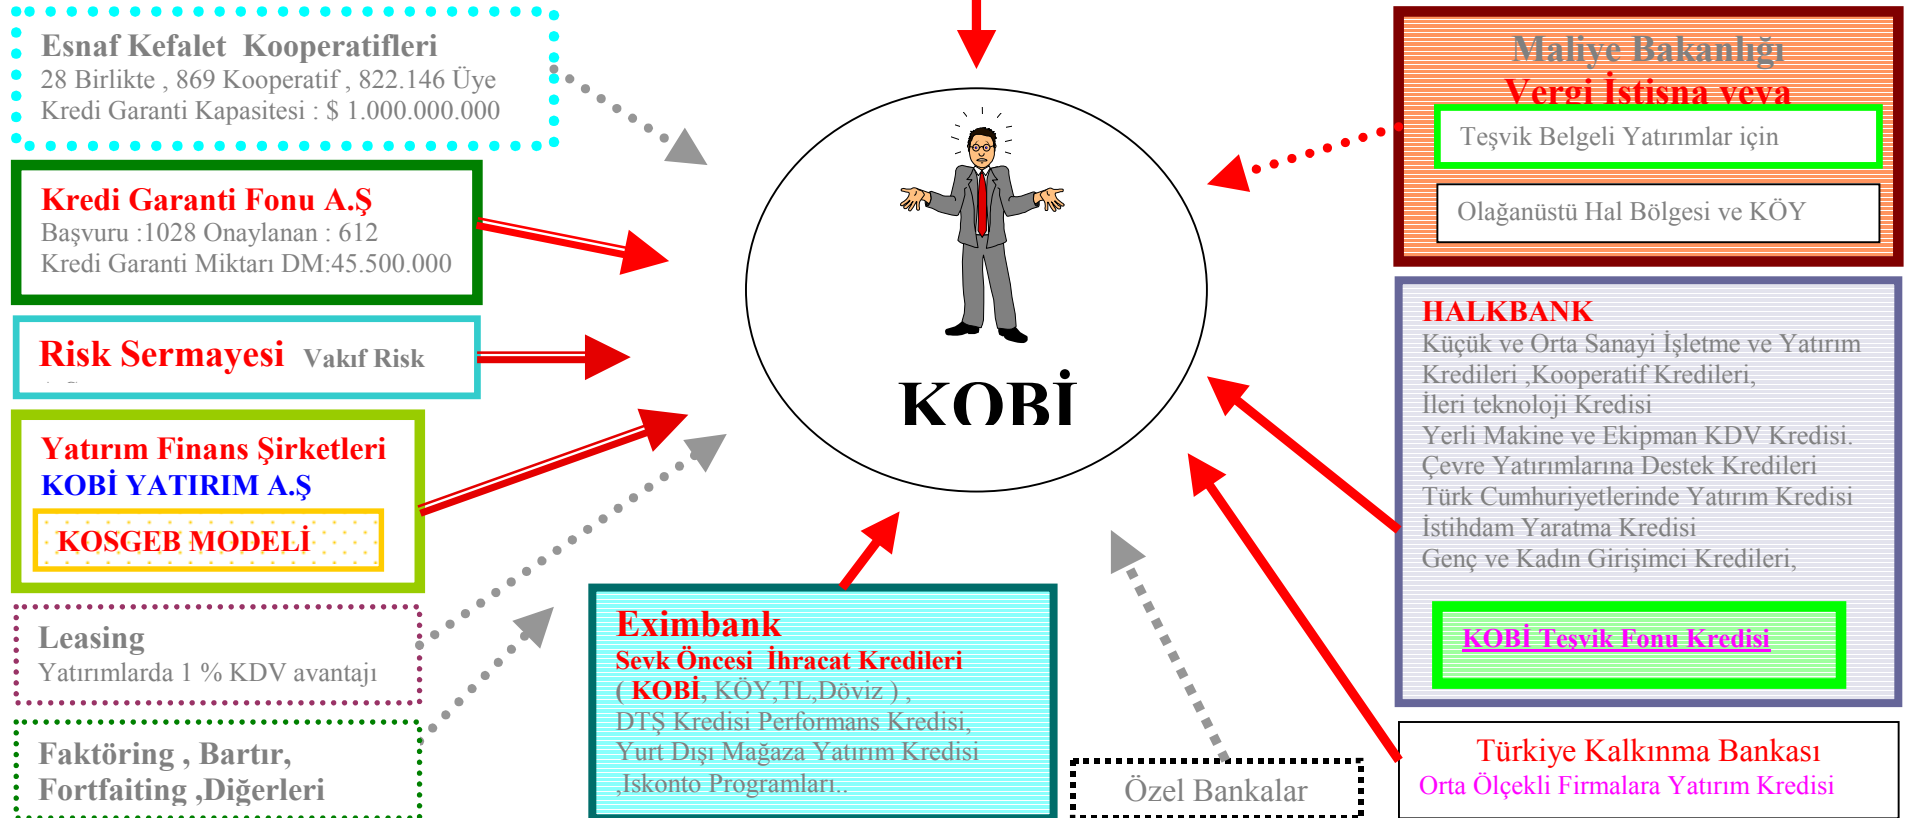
Esnaf Kefalet Kooperatifleri
28 Birlikte , 869 Kooperatif , 822.146 Üye
Kredi Garanti Kapasitesi : $ 1.000.000.000

Kredi Garanti Fonu A.Ş
Başvuru :1028 Onaylanan : 612
Kredi Garanti Miktarı DM:45.500.000

Risk Sermayesi Vakıf Risk

Yatırım Finans Şirketleri
KOBİ YATIRIM A.Ş
KOSGEB MODELİ

Leasing
Yatırımlarda 1 % KDV avantajı

Faktöring , Bartır,
Fortfaiting ,Diğerleri

KOBİ

Maliye Bakanlığı
Vergi İstisna veya
Teşvik Belgeli Yatırımlar için
Olağanüstü Hal Bölgesi ve KÖY

HALKBANK
Küçük ve Orta Sanayi İşletme ve Yatırım Kredileri ,Kooperatif Kredileri,
İleri teknoloji Kredisi
Yerli Makine ve Ekipman KDV Kredisi.
Çevre Yatırımlarına Destek Kredileri
Türk Cumhuriyetlerinde Yatırım Kredisi
İstihdam Yaratma Kredisi
Genç ve Kadın Girişimci Kredileri,
KOBİ Teşvik Fonu Kredisi

Eximbank
Sevk Öncesi İhracat Kredileri
( KOBİ, KÖY,TL,Döviz ) ,
DTŞ Kredisi Performans Kredisi,
Yurt Dışı Mağaza Yatırım Kredisi
,Iskonto Programları..

Özel Bankalar

Türkiye Kalkınma Bankası
Orta Ölçekli Firmalara Yatırım Kredisi